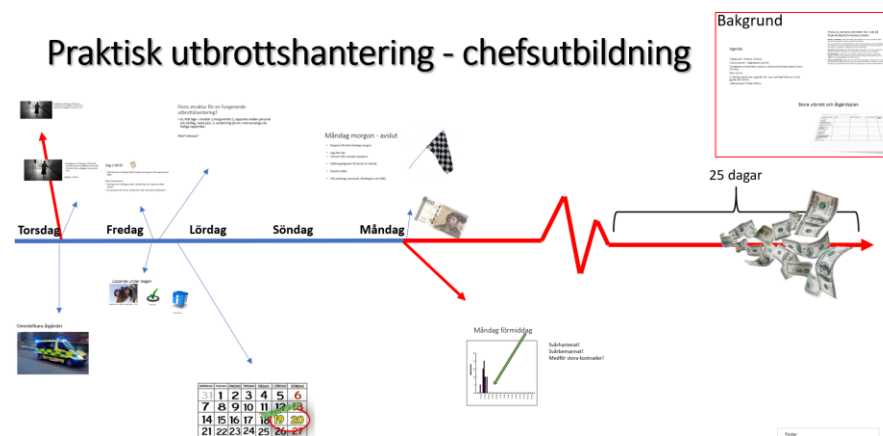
Praktisk utbrottshantering - chefsutbildning

Bakgrund

Finns struktur för en fungerande utbrottshantering?

Måndag morgon - avslut

25 dagar

Torsdag

Fredag

Lördag

Söndag

Måndag

Dag 1 (fr)

Läsande under dagen

Omedelbara åtgärder

Måndag förmiddag

Sårhanterat!
Sårbemannat!
Medför stora kostnader!

Stora utbrott och åtgärdsplan

Agenda

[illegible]